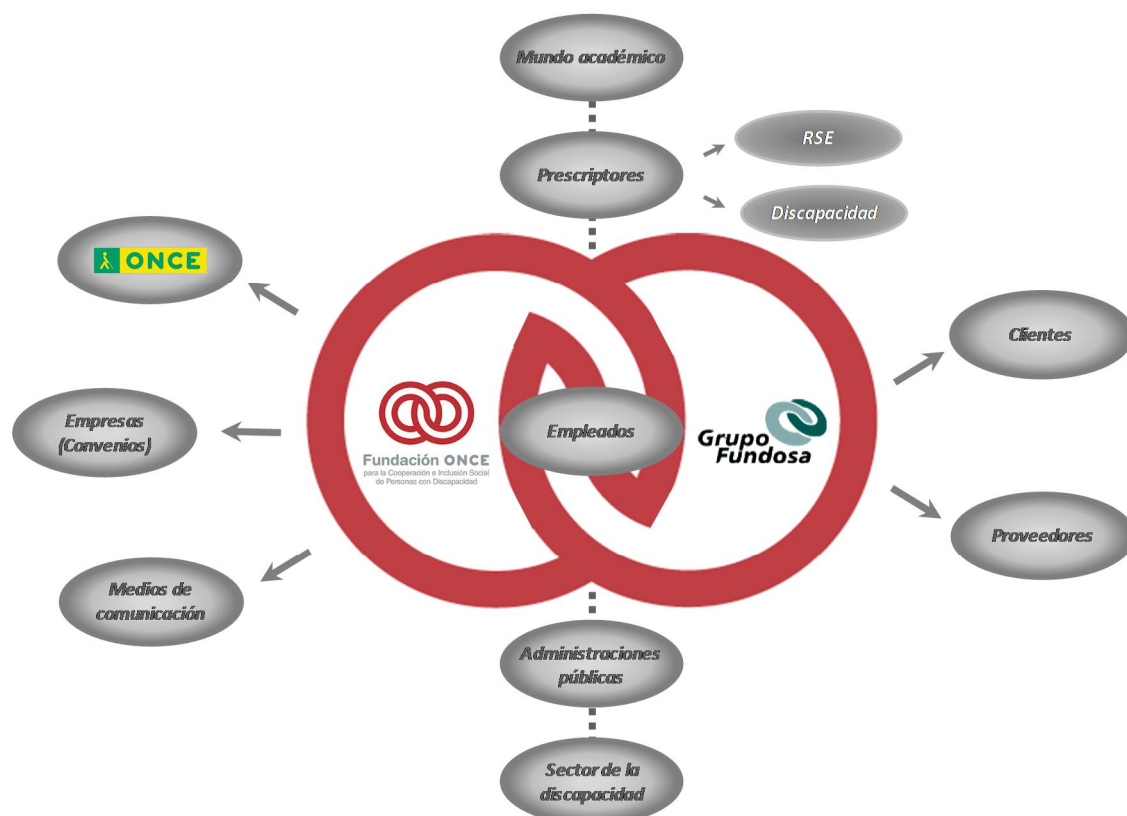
Mundo académico

Prescriptores

RSE

Discapacidad

ONCE

Clientes

Empresas (Convenios)

Fundación ONCE
para la Cooperación e Inclusión Social de Personas con Discapacidad

Empleados

Grupo Fundosa

Proveedores

Medios de comunicación

Administraciones públicas

Sector de la discapacidad